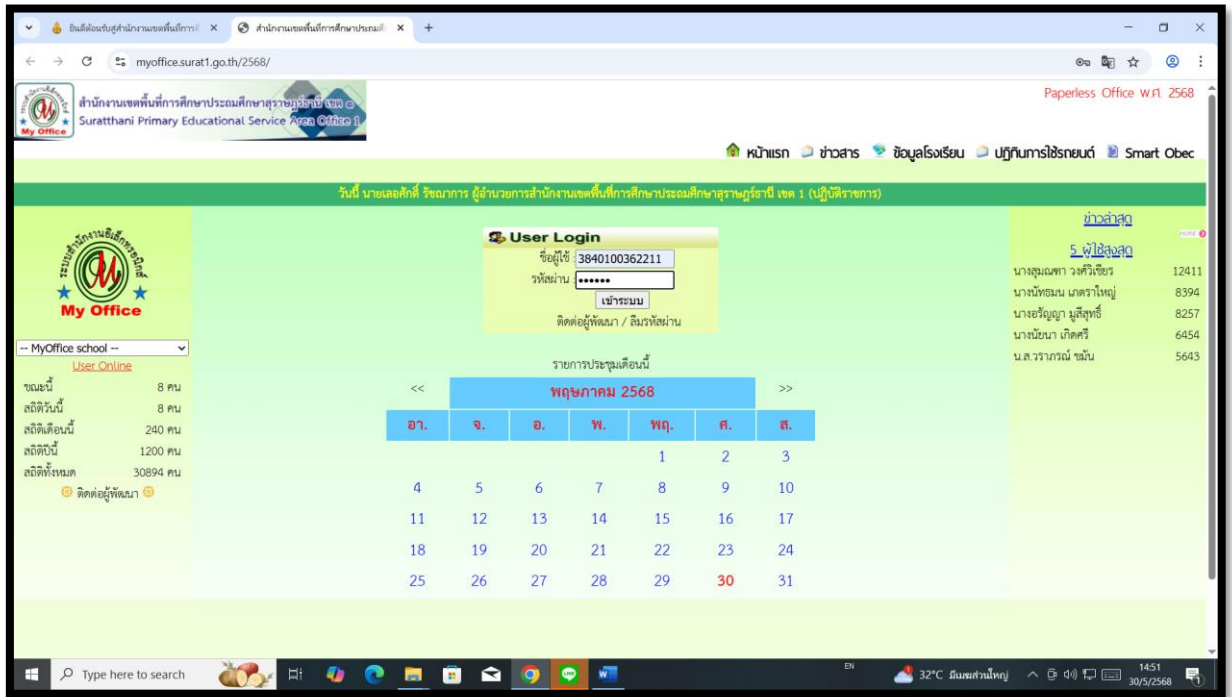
ยินดีต้อนรับสู่สำนักงานเขตพื้นที่การ ×
สำนักงานเขตพื้นที่การศึกษาประถมศึ ×
+
myoffice.surat1.go.th/2568/

สำนักงานเขตพื้นที่การศึกษาประถมศึกษาสุราษฎร์ธานี เขต ๑
Suratthani Primary Educational Service Area Office 1
My Office

Paperless Office พ.ศ. 2568

หน้าแรก ข่าวสาร ข้อมูลโรงเรียน ปฏิทินการใช้รถยนต์ Smart Obec

วันนี้ นายเลอศักดิ์ รัชฌาการ ผู้อำนวยการสำนักงานเขตพื้นที่การศึกษาประถมศึกษาสุราษฎร์ธานี เขต 1 (ปฏิบัติราชการ)

My Office
-- MyOffice school --
User Online
ขณะนี้ 8 คน
สถิติวันนี้ 8 คน
สถิติเดือนนี้ 240 คน
สถิติปีนี้ 1200 คน
สถิติทั้งหมด 30894 คน
ติดต่อผู้พัฒนา

User Login
ชื่อผู้ใช้ 3840100362211
รหัสผ่าน ••••••
เข้าระบบ
ติดต่อผู้พัฒนา / ลืมรหัสผ่าน

รายการประชุมเดือนนี้

| << | พฤษภาคม 2568 | | | | | >> |
|---|---|---|---|---|---|---|
| อา. | จ. | อ. | พ. | พฤ. | ศ. | ส. |
| | | | | 1 | 2 | 3 |
| 4 | 5 | 6 | 7 | 8 | 9 | 10 |
| 11 | 12 | 13 | 14 | 15 | 16 | 17 |
| 18 | 19 | 20 | 21 | 22 | 23 | 24 |
| 25 | 26 | 27 | 28 | 29 | 30 | 31 |

ข่าวล่าสุด
5 ผู้ใช้สูงสุด
นางสุมณฑา วงศ์วิเชียร 12411
นางนัทธมน เภตราใหญ่ 8394
นางอรัญญา มูลีสุทธิ์ 8257
นางนัยนา เกิดศรี 6454
น.ส.วราภรณ์ ชมัน 5643

Type here to search
32°C มีเมฆส่วนใหญ่
14:51
30/5/2568